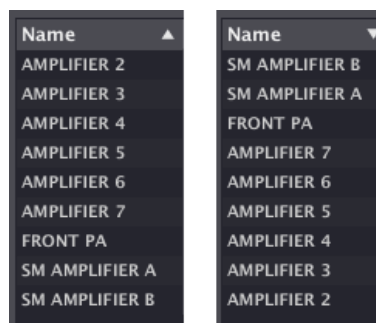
| Name ▲ |
|---|
| AMPLIFIER 2 |
| AMPLIFIER 3 |
| AMPLIFIER 4 |
| AMPLIFIER 5 |
| AMPLIFIER 6 |
| AMPLIFIER 7 |
| FRONT PA |
| SM AMPLIFIER A |
| SM AMPLIFIER B |

| Name ▼ |
|---|
| SM AMPLIFIER B |
| SM AMPLIFIER A |
| FRONT PA |
| AMPLIFIER 7 |
| AMPLIFIER 6 |
| AMPLIFIER 5 |
| AMPLIFIER 4 |
| AMPLIFIER 3 |
| AMPLIFIER 2 |